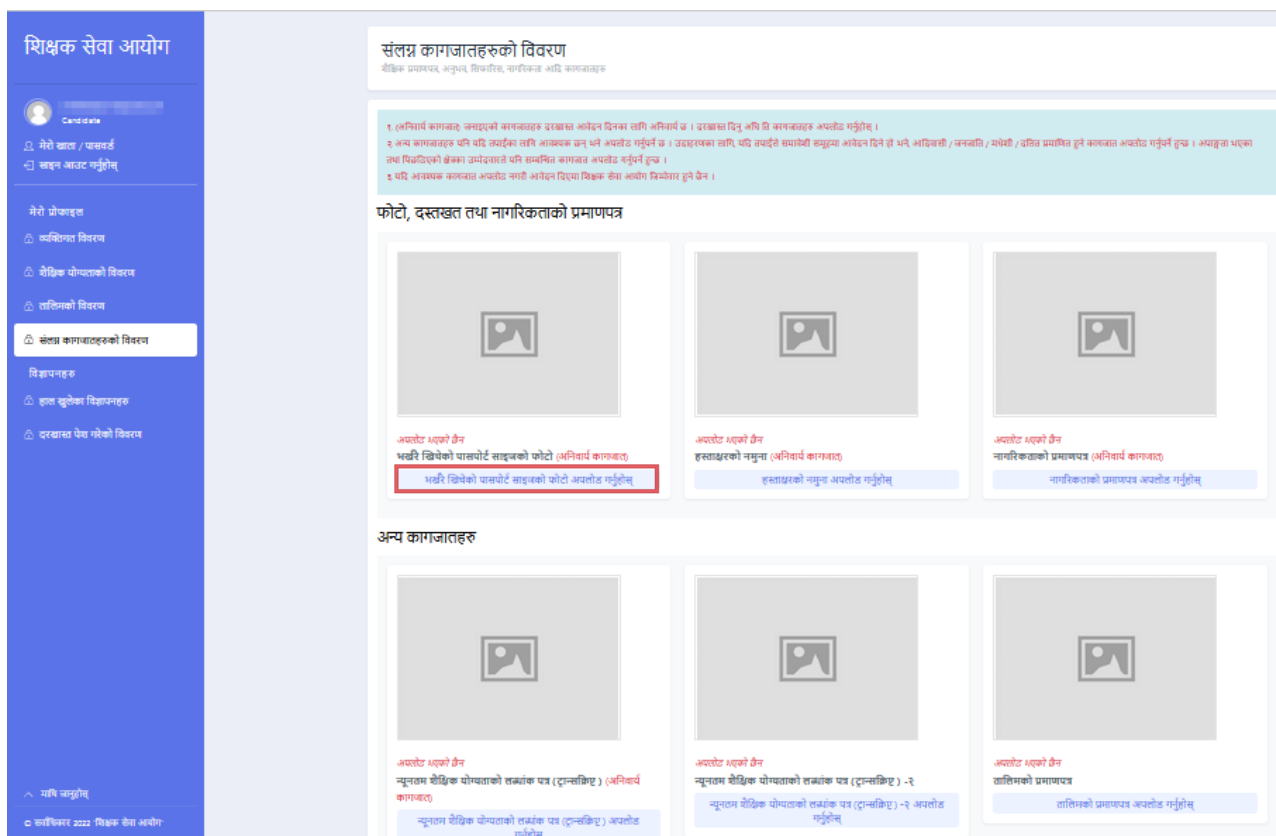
शिक्षक सेवा आयोग

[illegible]
Candidate

मेरो खाता / पासवर्ड
साइन आउट गर्नुहोस्

मेरो प्रोफाइल
व्यक्तिगत विवरण
शैक्षिक योग्यताको विवरण
तालिमको विवरण
संलग्न कागजातहरुको विवरण

विज्ञापनहरु
हाल खुलेका विज्ञापनहरु
दरखास्त पेश गरेको विवरण

माथि जानुहोस्
© सर्वाधिकार 2022 'शिक्षक सेवा आयोग'

संलग्न कागजातहरुको विवरण
शैक्षिक प्रमाणपत्र, अनुभव, सिफारिस, नागरिकता आदि कागजातहरु

१. (अनिवार्य कागजात) जनाइएको कागजातहरु दरखास्त आवेदन दिनका लागि अनिवार्य छ । दरखास्त दिनु अघि नै कागजातहरु अपलोड गर्नुहोस् ।
२. अन्य कागजातहरु पनि यदि तपाईंका लागि आवश्यक छन् भने अपलोड गर्नुपर्ने छ । उदाहरणका लागि, यदि तपाईंले समावेशी समूहमा आवेदन दिने हो भने, आदिवासी / जनजाति / मधेसी / दलित प्रमाणित हुने कागजात अपलोड गर्नुपर्ने हुन्छ । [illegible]
तथा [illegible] उमेदवारले पनि सम्बन्धित कागजात अपलोड गर्नुपर्ने हुन्छ ।
३. यदि आवश्यक कागजात अपलोड नगरी आवेदन दिएमा शिक्षक सेवा आयोग जिम्मेवार हुने छैन ।

फोटो, दस्तखत तथा नागरिकताको प्रमाणपत्र

अपलोड भएको छैन
भर्खरै खिचेको पासपोर्ट साइजको फोटो (अनिवार्य कागजात)
भर्खरै खिचेको पासपोर्ट साइजको फोटो अपलोड गर्नुहोस्

अपलोड भएको छैन
हस्ताक्षरको नमुना (अनिवार्य कागजात)
हस्ताक्षरको नमुना अपलोड गर्नुहोस्

अपलोड भएको छैन
नागरिकताको प्रमाणपत्र (अनिवार्य कागजात)
नागरिकताको प्रमाणपत्र अपलोड गर्नुहोस्

अन्य कागजातहरु

अपलोड भएको छैन
न्यूनतम शैक्षिक योग्यताको लब्धांक पत्र (ट्रान्सक्रिप्ट) (अनिवार्य कागजात)
न्यूनतम शैक्षिक योग्यताको लब्धांक पत्र (ट्रान्सक्रिप्ट) अपलोड गर्नुहोस्

अपलोड भएको छैन
न्यूनतम शैक्षिक योग्यताको लब्धांक पत्र (ट्रान्सक्रिप्ट) -२
न्यूनतम शैक्षिक योग्यताको लब्धांक पत्र (ट्रान्सक्रिप्ट) -२ अपलोड गर्नुहोस्

अपलोड भएको छैन
तालिमको प्रमाणपत्र
तालिमको प्रमाणपत्र अपलोड गर्नुहोस्